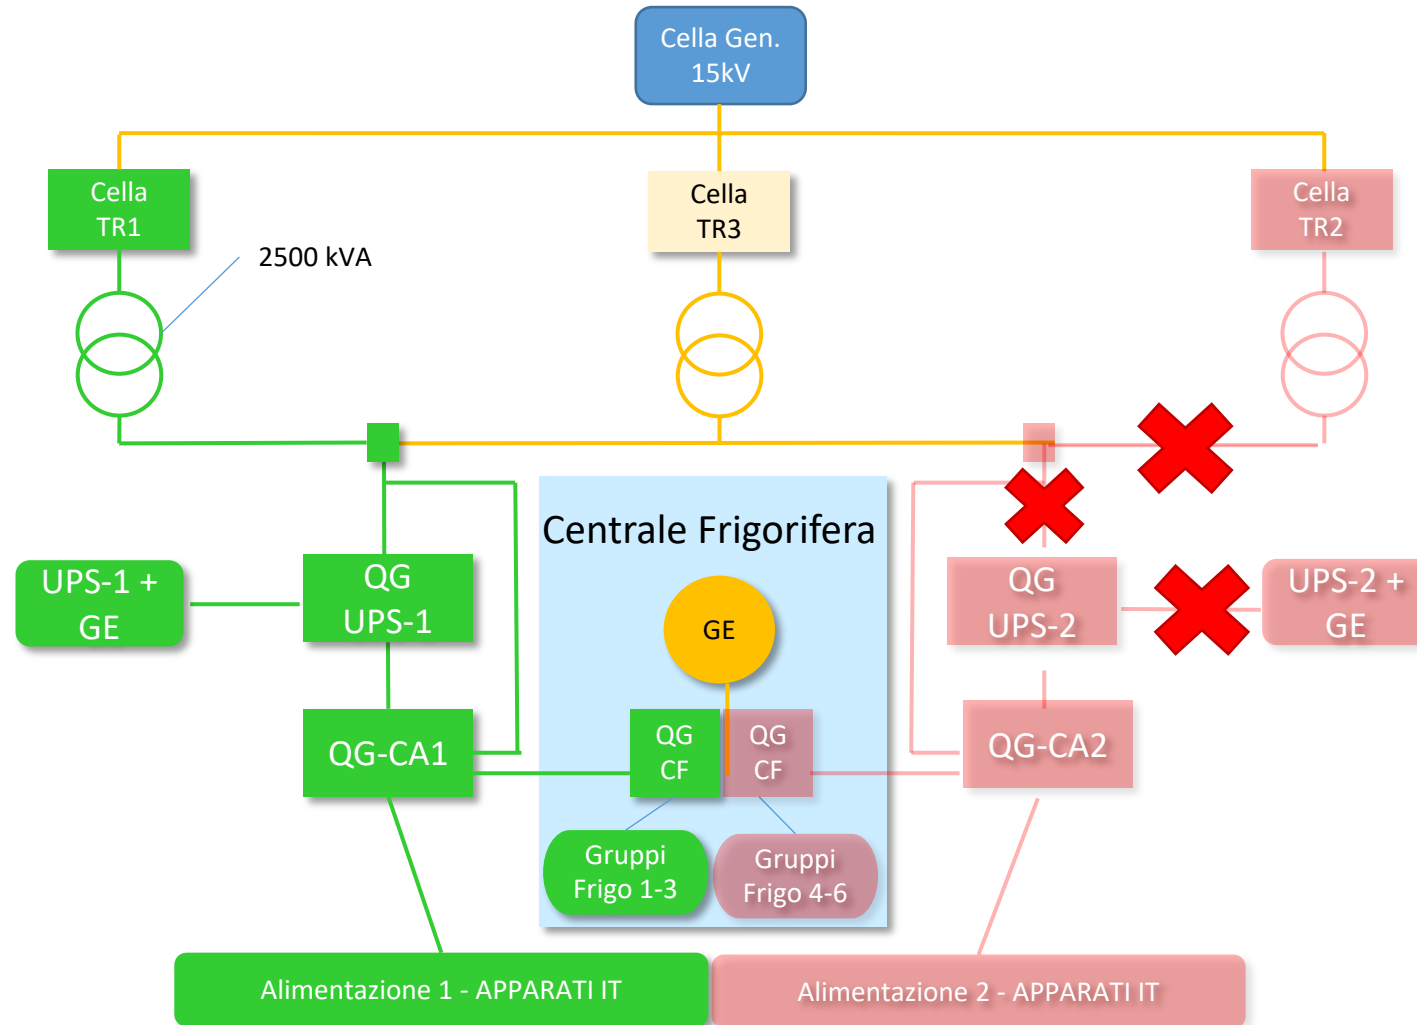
Cella Gen. 15kV

Cella TR1

2500 kVA

Cella TR3

Cella TR2

Centrale Frigorifera

UPS-1 + GE

QG UPS-1

GE

QG UPS-2

UPS-2 + GE

QG-CA1

QG CF

QG CF

QG-CA2

Gruppi Frigo 1-3

Gruppi Frigo 4-6

Alimentazione 1 - APPARATI IT

Alimentazione 2 - APPARATI IT